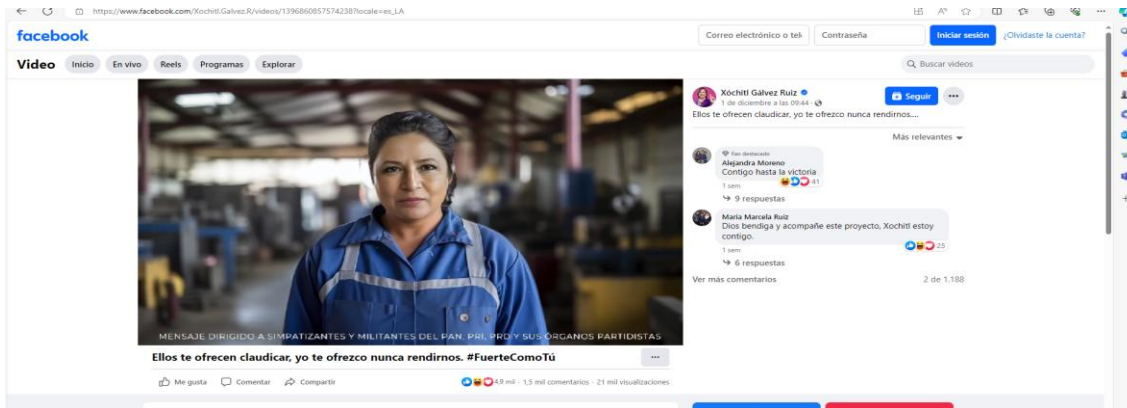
https://www.facebook.com/XochitlGalvez.R/videos/1396860857574238?locale=es_LA

facebook

Correo electrónico o tel | Contraseña | Iniciar sesión | ¿Olvidaste la cuenta?

Video Inicio En vivo Reels Programas Explorar

Buscar videos

Xóchitl Gálvez Ruiz
1 de diciembre a las 09:44
Seguir
Ellos te ofrecen claudicar, yo te ofrezco nunca rendirnos....

Más relevantes

Fan destacado
Alejandra Moreno
Contigo hasta la victoria
1 sem
41
9 respuestas

Maria Marcela Ruiz
Dios bendiga y acompañe este proyecto, Xochitl estoy contigo.
1 sem
25
6 respuestas

Ver más comentarios
2 de 1.188

MENSAJE DIRIGIDO A SIMPATIZANTES Y MILITANTES DEL PAN, PRI, PRD Y SUS ÓRGANOS PARTIDISTAS

Ellos te ofrecen claudicar, yo te ofrezco nunca rendirnos. #FuerteComoTú

Me gusta Comentar Compartir

4,9 mil · 1,5 mil comentarios · 21 mil visualizaciones